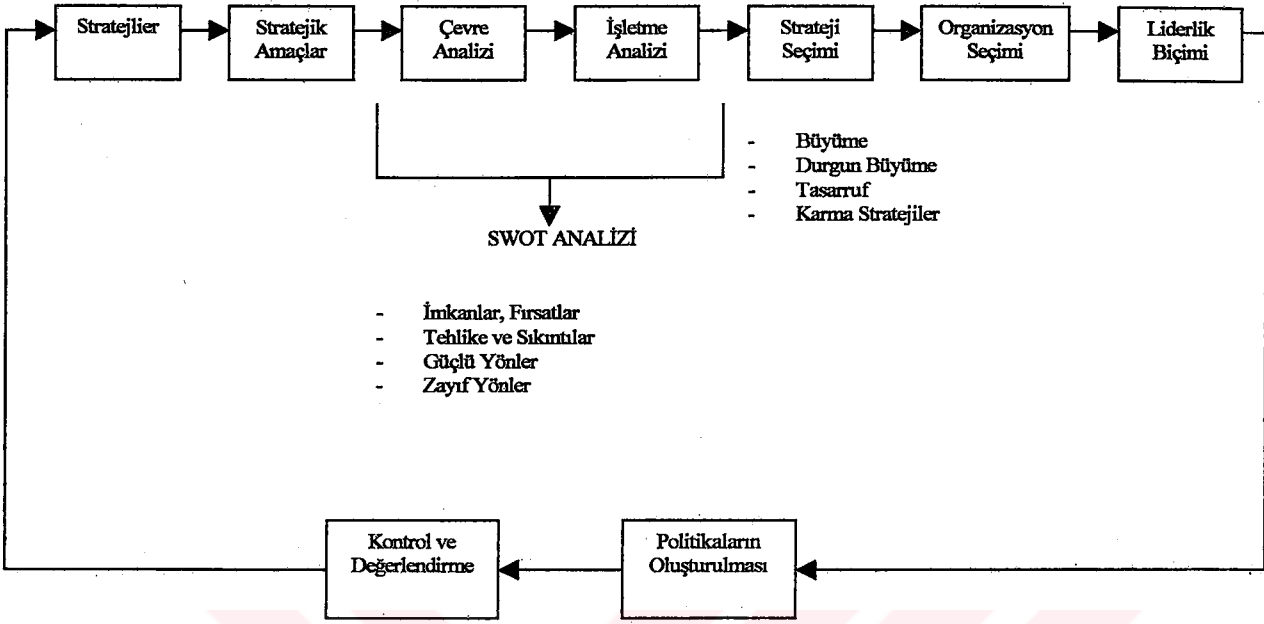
Stratejlier

Stratejik Amaçlar

Çevre Analizi

İşletme Analizi

Strateji Seçimi

Organizasyon Seçimi

Liderlik Biçimi

- Büyüme
- Durgun Büyüme
- Tasarruf
- Karma Stratejiler

SWOT ANALİZİ

- İmkanlar, Fırsatlar
- Tehlike ve Sıkıntılar
- Güçlü Yönler
- Zayıf Yönler

Kontrol ve Değerlendirme

Politikaların Oluşturulması